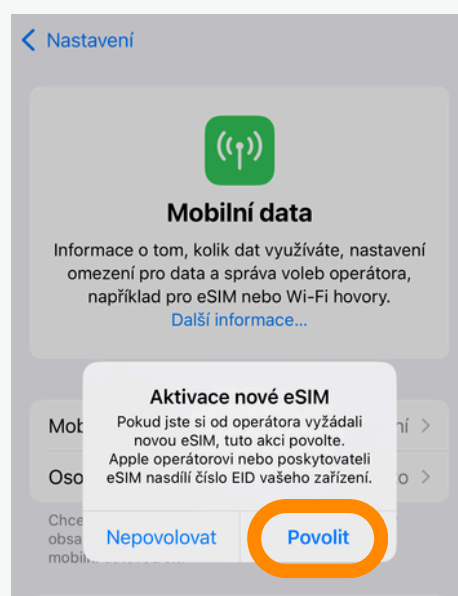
< Nastavení

Mobilní data

Informace o tom, kolik dat využíváte, nastavení omezení pro data a správa voleb operátora, například pro eSIM nebo Wi-Fi hovory.
Další informace...

Mob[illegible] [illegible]ní >

Oso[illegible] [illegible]o >

Chce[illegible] obsa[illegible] mobil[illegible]

Aktivace nové eSIM
Pokud jste si od operátora vyžádali novou eSIM, tuto akci povolte. Apple operátorovi nebo poskytovateli eSIM nasdílí číslo EID vašeho zařízení.

Nepovolovat

Povolit